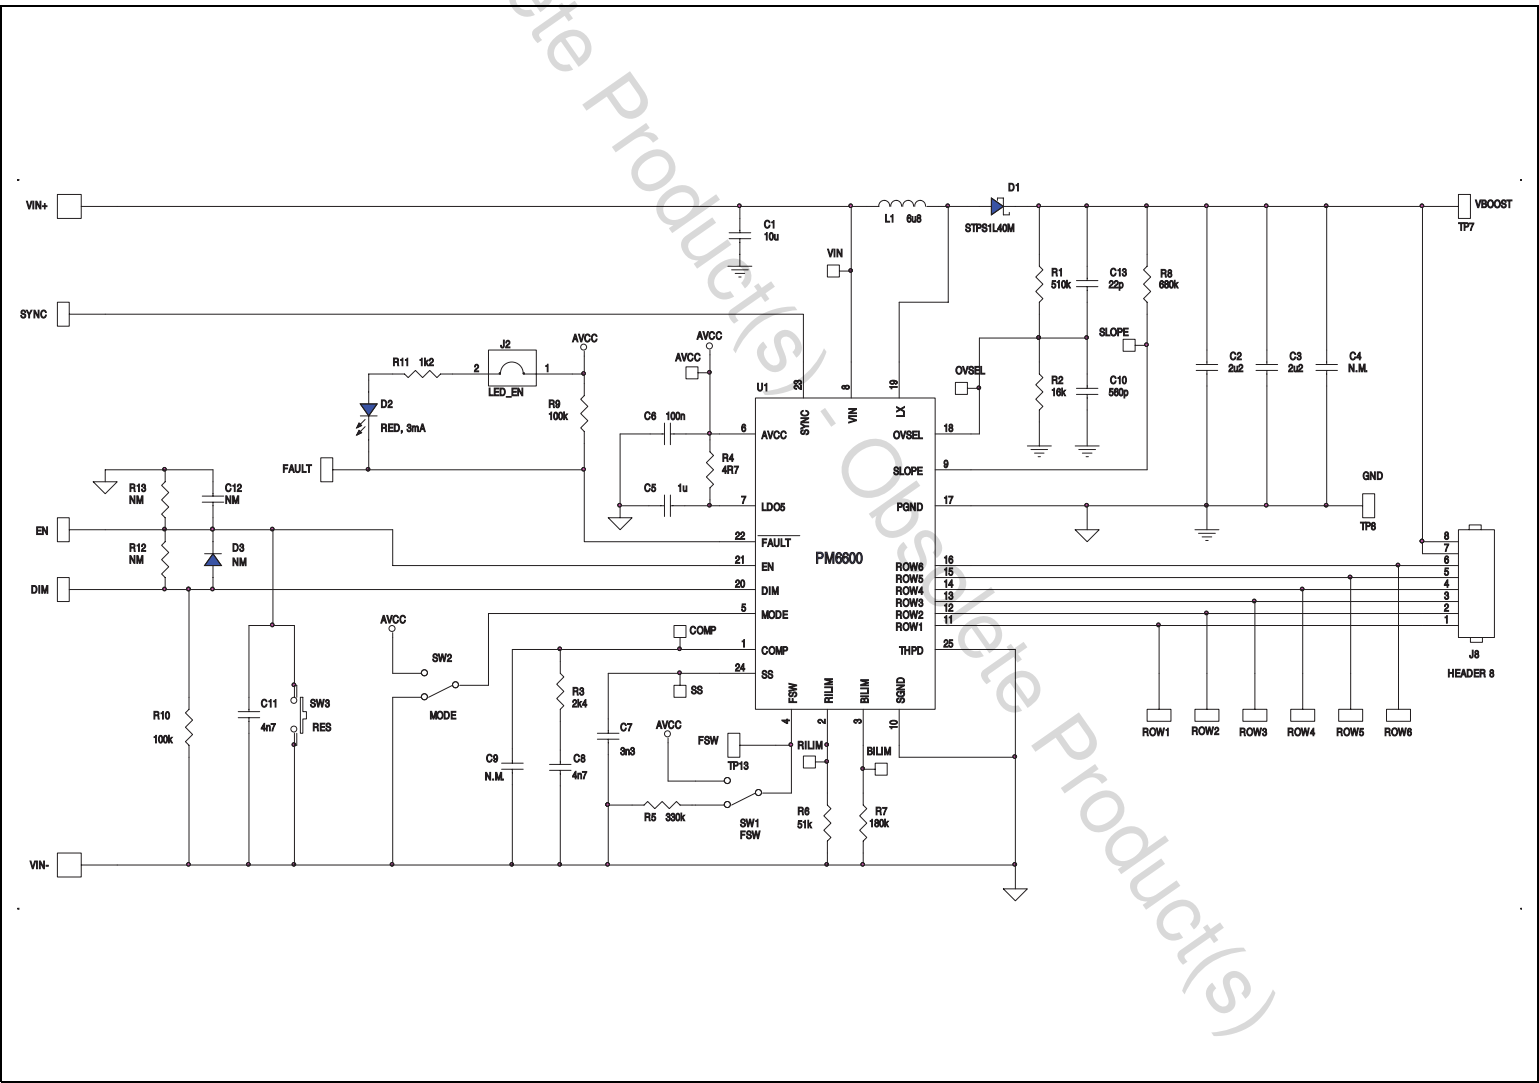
VIN+
C1
10u
L1 6u8
D1
STPS1L40M
VBOOST
TP7
VIN
SYNC
R1
510k
C13
22p
R8
680k
SLOPE
AVCC
AVCC
J2
R11 1k2
2
1
LED_EN
AVCC
U1
23
8
19
SYNC
VIN
LX
OVSEL
C2
2u2
C3
2u2
C4
N.M.
D2
RED, 3mA
R9
100k
C6 100n
6
AVCC
OVSEL
18
R2
16k
C10
560p
FAULT
R4
4R7
SLOPE
9
GND
R13
NM
C12
NM
C5 1u
7
LDO5
PGND
17
TP8
EN
R12
NM
D3
NM
22
FAULT
PM6600
21
EN
DIM
20
DIM
AVCC
5
MODE
SW2
COMP
1
COMP
THPD
25
24
SS
SS
R10
100k
C11
4n7
SW3
RES
MODE
R3
2k4
C7
3n3
4
2
3
10
FSW
RILIM
BILIM
SGND
AVCC
FSW
TP13
RILIM
BILIM
C9
N.M.
C8
4n7
R5 330k
SW1
FSW
R6
51k
R7
180k
VIN-
16
15
14
13
12
11
ROW6
ROW5
ROW4
ROW3
ROW2
ROW1
8
7
6
5
4
3
2
1
J8
HEADER 8
ROW1
ROW2
ROW3
ROW4
ROW5
ROW6
Obsolete Product(s) - Obsolete Product(s)